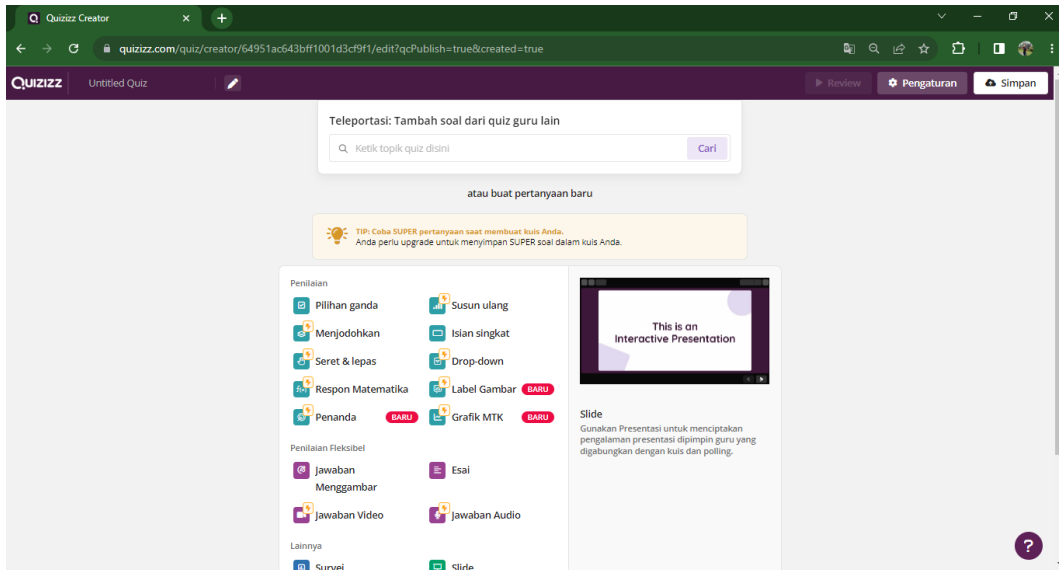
Quizizz Creator
quizizz.com/quiz/creator/64951ac643bff1001d3cf9f1/edit?qcPublish=true&created=true

QUIZIZZ Untitled Quiz
Review Pengaturan Simpan

Teleportasi: Tambah soal dari quiz guru lain
Ketik topik quiz disini Cari

atau buat pertanyaan baru

TIP: Coba SUPER pertanyaan saat membuat kuis Anda.
Anda perlu upgrade untuk menyimpan SUPER soal dalam kuis Anda.

Penilaian
Pilihan ganda
Susun ulang
Menjodohkan
Isian singkat
Seret & lepas
Drop-down
Respon Matematika
Label Gambar BARU
Penanda BARU
Grafik MTK BARU

Penilaian Fleksibel
Jawaban Menggambar
Esai
Jawaban Video
Jawaban Audio

Lainnya
Survei
Slide

This is an Interactive Presentation

Slide
Gunakan Presentasi untuk menciptakan pengalaman presentasi dipimpin guru yang digabungkan dengan kuis dan polling.

?